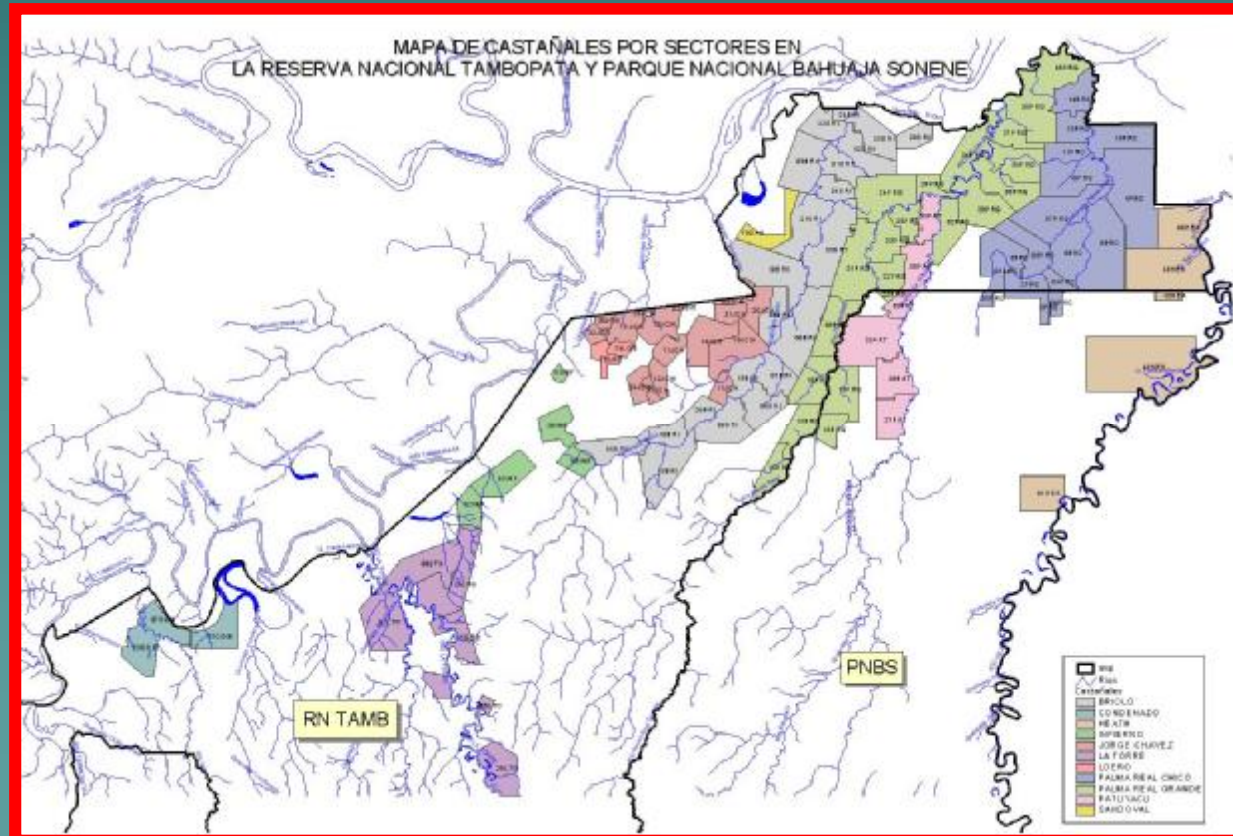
MAPA DE CASTAÑALES POR SECTORES EN
LA RESERVA NACIONAL TAMBOPATA Y PARQUE NACIONAL BAHUAJA SONENE

PNBS

RN TAMB

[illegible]
Rios
Castañales
BRIOLO
CONDENADO
HEATH
INFIERNO
JORGE CHAVEZ
LA TORRE
LOERO
PALMA REAL CHICO
PALMA REAL GRANDE
PATUYACU
SANDOVAL